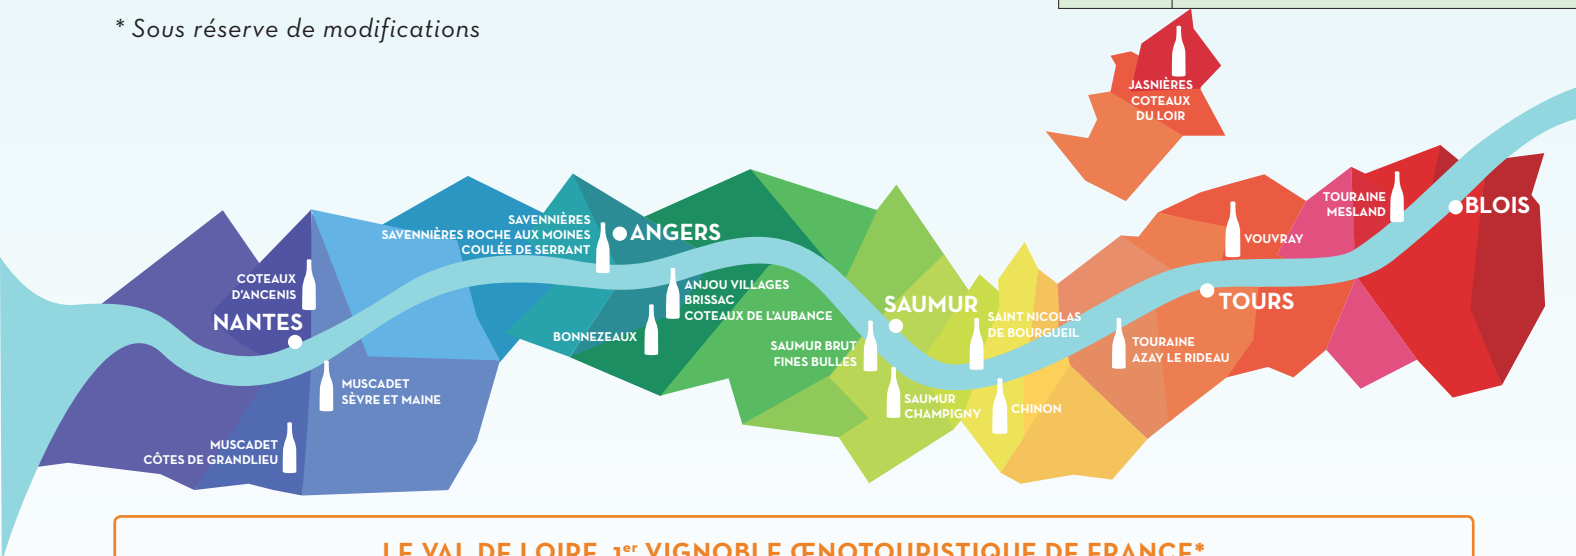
* Sous réserve de modifications

JASNIÈRES
COTEAUX
DU LOIR

SAVENNIÈRES
SAVENNIÈRES ROCHE AUX MOINES
COULÉE DE SERRANT

ANGERS

COTEAUX
D'ANCENIS

NANTES

ANJOU VILLAGES
BRISSAC
COTEAUX DE L'AUBANCE

BONNEZEAUX

SAUMUR

SAINT NICOLAS
DE BOURGUEIL

TOURAINE
MESLAND

BLOIS

VOUVRAY

TOURS

TOURAINE
AZAY LE RIDEAU

SAUMUR BRUT
FINES BULLES

MUSCADET
SÈVRE ET MAINE

SAUMUR
CHAMPIGNY

CHINON

MUSCADET
CÔTES DE GRANDLIEU

LE VAL DE LOIRE, 1$^{er}$ VIGNOBLE ŒNOTOURISTIQUE DE FRANCE*